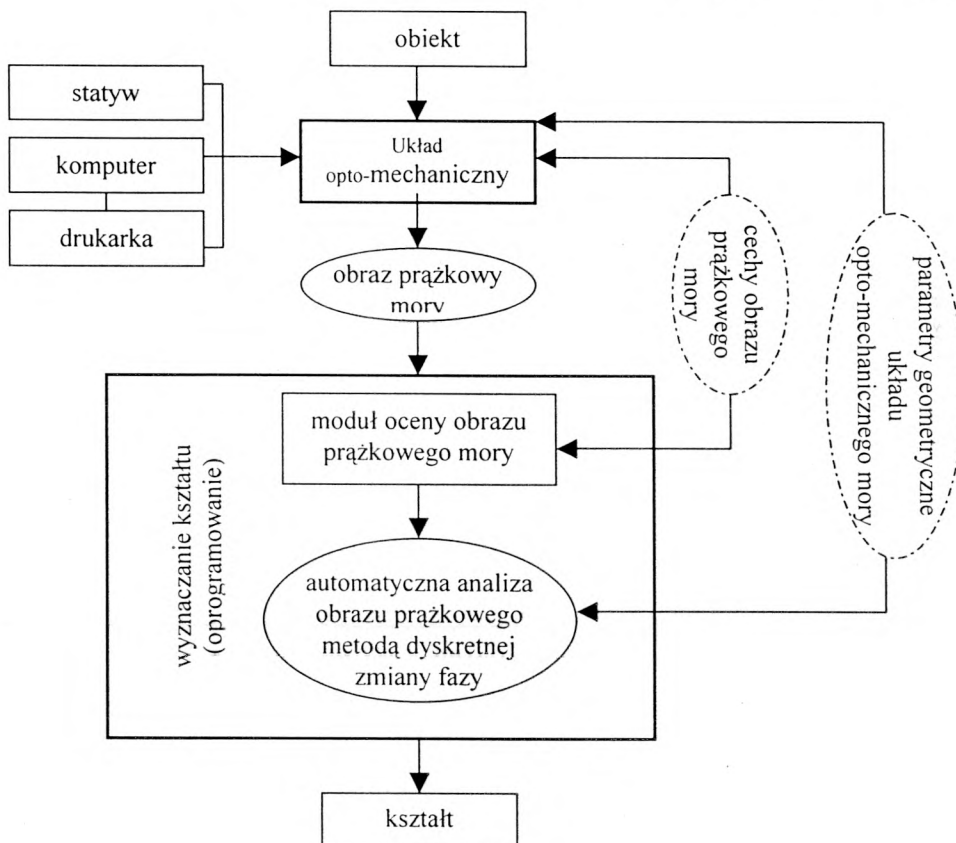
obiekt

statyw

komputer

drukarka

Układ opto-mechaniczny

obraz prążkowy mory

cechy obrazu prążkowego mory

parametry geometryczne układu opto-mechanicznego mory

wyznaczanie kształtu (oprogramowanie)

moduł oceny obrazu prążkowego mory

automatyczna analiza obrazu prążkowego metodą dyskretnej zmiany fazy

kształt